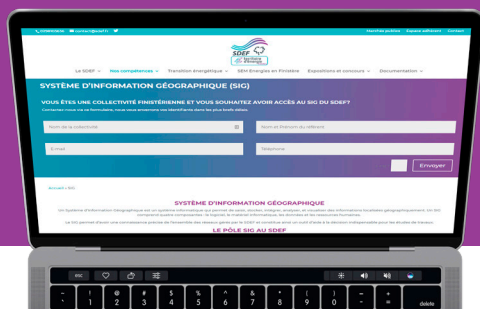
SDEF

Le SDEF Nos compétences Transition énergétique SEM Énergies en Finistère Expositions et concours Documentation

SYSTÈME D'INFORMATION GÉOGRAPHIQUE (SIG)

VOUS ÊTES UNE COLLECTIVITÉ FINISTÉRIENNE ET VOUS SOUHAITEZ AVOIR ACCÈS AU SIG DU SDEF?

Nom de la collectivité

E-mail

Téléphone

Envoyer

SYSTÈME D'INFORMATION GÉOGRAPHIQUE

LE PÔLE SIG AU SDEF

esc

delete